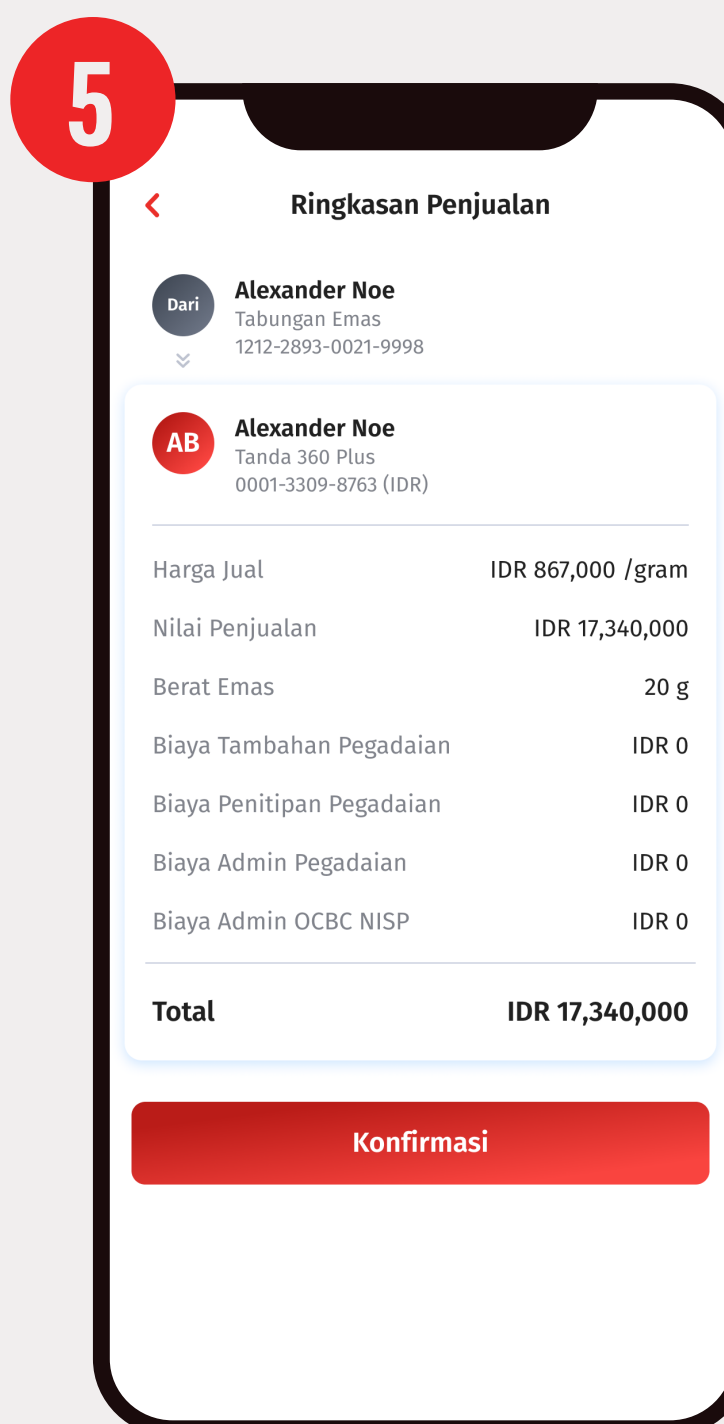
5

Ringkasan Penjualan

Dari
Alexander Noe
Tabungan Emas
1212-2893-0021-9998

AB
Alexander Noe
Tanda 360 Plus
0001-3309-8763 (IDR)

| | |
|---|---|
| Harga Jual | IDR 867,000 /gram |
| Nilai Penjualan | IDR 17,340,000 |
| Berat Emas | 20 g |
| Biaya Tambahan Pegadaian | IDR 0 |
| Biaya Penitipan Pegadaian | IDR 0 |
| Biaya Admin Pegadaian | IDR 0 |
| Biaya Admin OCBC NISP | IDR 0 |

Total IDR 17,340,000

Konfirmasi